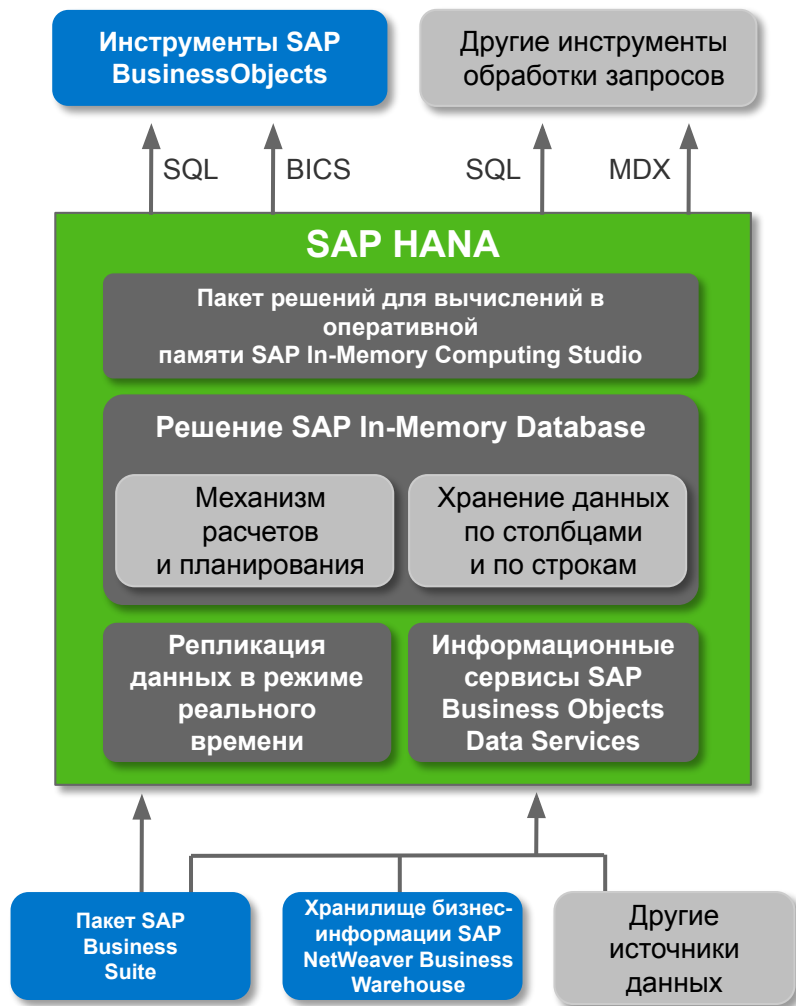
Инструменты SAP BusinessObjects

Другие инструменты обработки запросов

SQL

BICS

SQL

MDX

SAP HANA

Пакет решений для вычислений в оперативной памяти SAP In-Memory Computing Studio

Решение SAP In-Memory Database

Механизм расчетов и планирования

Хранение данных по столбцами и по строкам

Репликация данных в режиме реального времени

Информационные сервисы SAP Business Objects Data Services

Пакет SAP Business Suite

Хранилище бизнес-информации SAP NetWeaver Business Warehouse

Другие источники данных